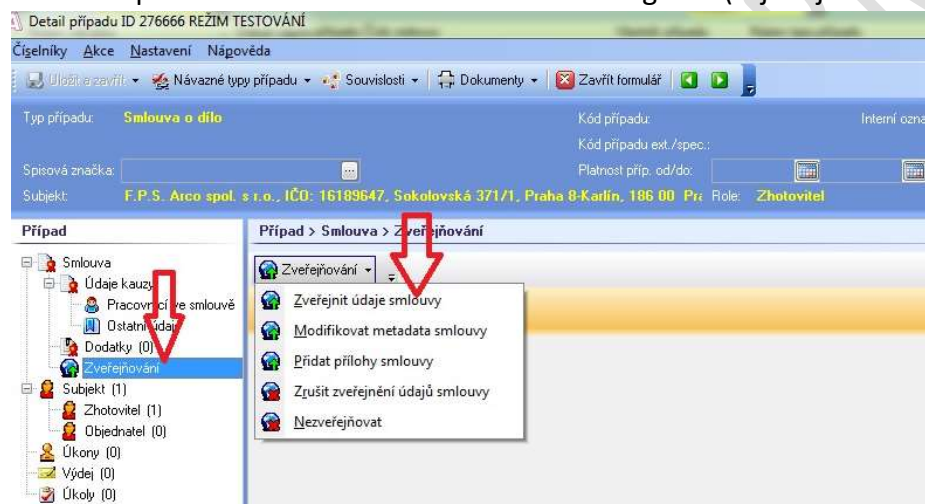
Detail případu ID 276666 REŽIM TESTOVÁNÍ

Číselníky Akce Nastavení Nápověda

Uložit a zavřít Návazné typy případu Souvislosti Dokumenty Zavřít formulář

Typ případu: Smlouva o dílo
Kód případu:
Interní ozna
Kód případu ext./spec.:
Spisová značka:
Platnost příp. od/do:
Subjekt: F.P.S. Arco spol. s r.o., IČO: 16189647, Sokolovská 371/1, Praha 8-Karlín, 186 00 Pra Role: Zhotovitel

Případ
Smlouva
Údaje kauzy
Pracovní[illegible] ve smlouvě
Ostatní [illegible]
Dodatky (0)
Zveřejňování
Subjekt (1)
Zhotovitel (1)
Objednatel (0)
Úkony (0)
Výdej (0)
Úkoly (0)

Případ > Smlouva > Zveřejňování

Zveřejňování
Zveřejnit údaje smlouvy
Modifikovat metadata smlouvy
Přidat přílohy smlouvy
Zrušit zveřejnění údajů smlouvy
Nezveřejňovat